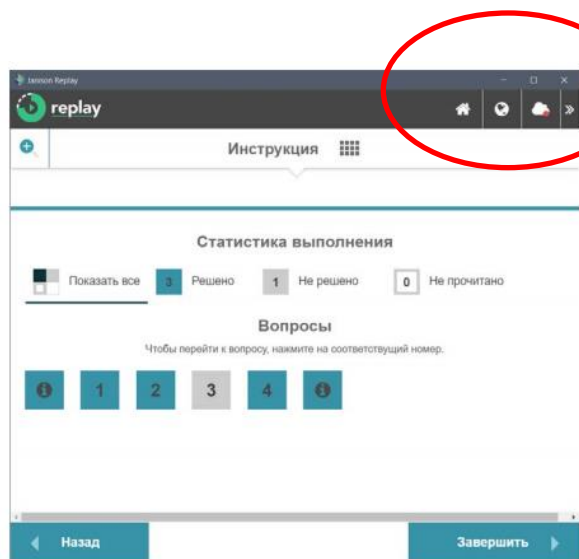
Janison Replay

replay

Инструкция

Статистика выполнения

Показать все 3 Решено 1 Не решено 0 Не прочитано

Вопросы

Чтобы перейти к вопросу, нажмите на соответствующий номер.

1 2 3 4

Назад

Завершить